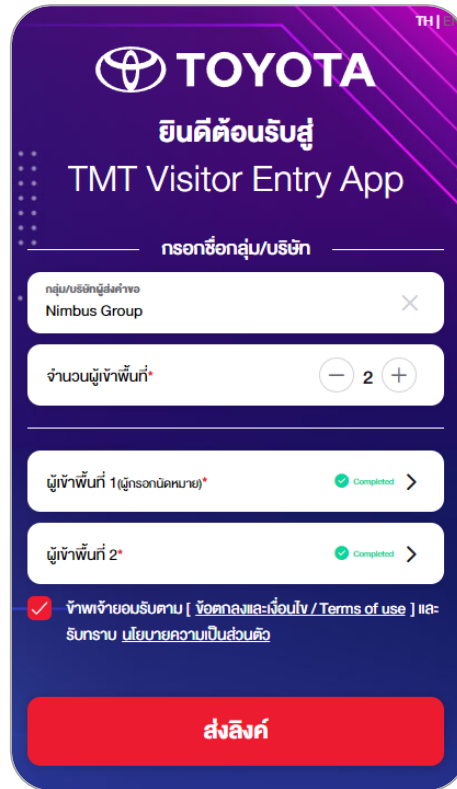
TH | E

TOYOTA

ยินดีต้อนรับสู่
TMT Visitor Entry App

กรอกชื่อกลุ่ม/บริษัท

กลุ่ม/บริษัทผู้ส่งคำขอ
Nimbus Group

จำนวนผู้เข้าพื้นที่*
2

ผู้เข้าพื้นที่ 1(ผู้กรอกนัดหมาย)*
Completed

ผู้เข้าพื้นที่ 2*
Completed

ข้าพเจ้ายอมรับตาม [ ข้อตกลงและเงื่อนไข / Terms of use ] และรับทราบ นโยบายความเป็นส่วนตัว

ส่งลิงค์